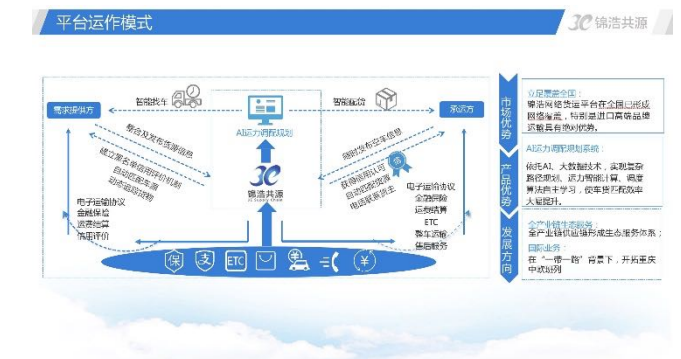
平台运作模式

3C 锦浩共源

需求提供方

智能找车

AI运力调度规划

智能找货

承运方

整合及发布货源信息

建立集合单调度计划机制

自动匹配车源

动态定价策略

3C 锦浩共源

及时发布空车信息

获得运输订单

自动匹配货源

电话联系货主

电子运输协议

金融保险

运费结算

信用评价

电子运输协议

全程跟踪

运费结算

ETC

整车运输

售后服务

保 支 ETC ¥

市场优势

产品优势

发展方向

立足嘉兴全国：

锦浩网络货运平台在全国已形成网络覆盖，特别是进口商品运输运输具有绝对优势。

AI运力调度规划系统：

依托AI、大数据技术，实现货源路径规划、运力智能计算、调度算法自学习，使车货匹配效率大幅提升。

全产业链生态圈：

全产业链供应链形成生态服务体系；

国际业务：

在"一带一路"背景下，开拓重庆中欧班列